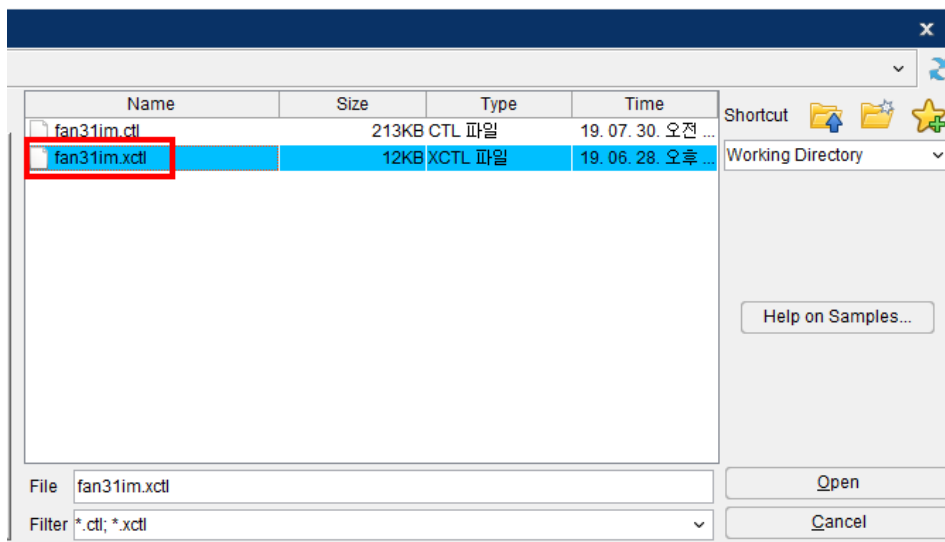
| Name | Size | Type | Time |
|---|---|---|---|
| fan31im.ctl | 213KB | CTL 파일 | 19. 07. 30. 오전 ... |
| fan31im.xctl | 12KB | XCTL 파일 | 19. 06. 28. 오후 ... |

Shortcut

Working Directory

Help on Samples...

File fan31im.xctl

Filter *.ctl; *.xctl

Open

Cancel